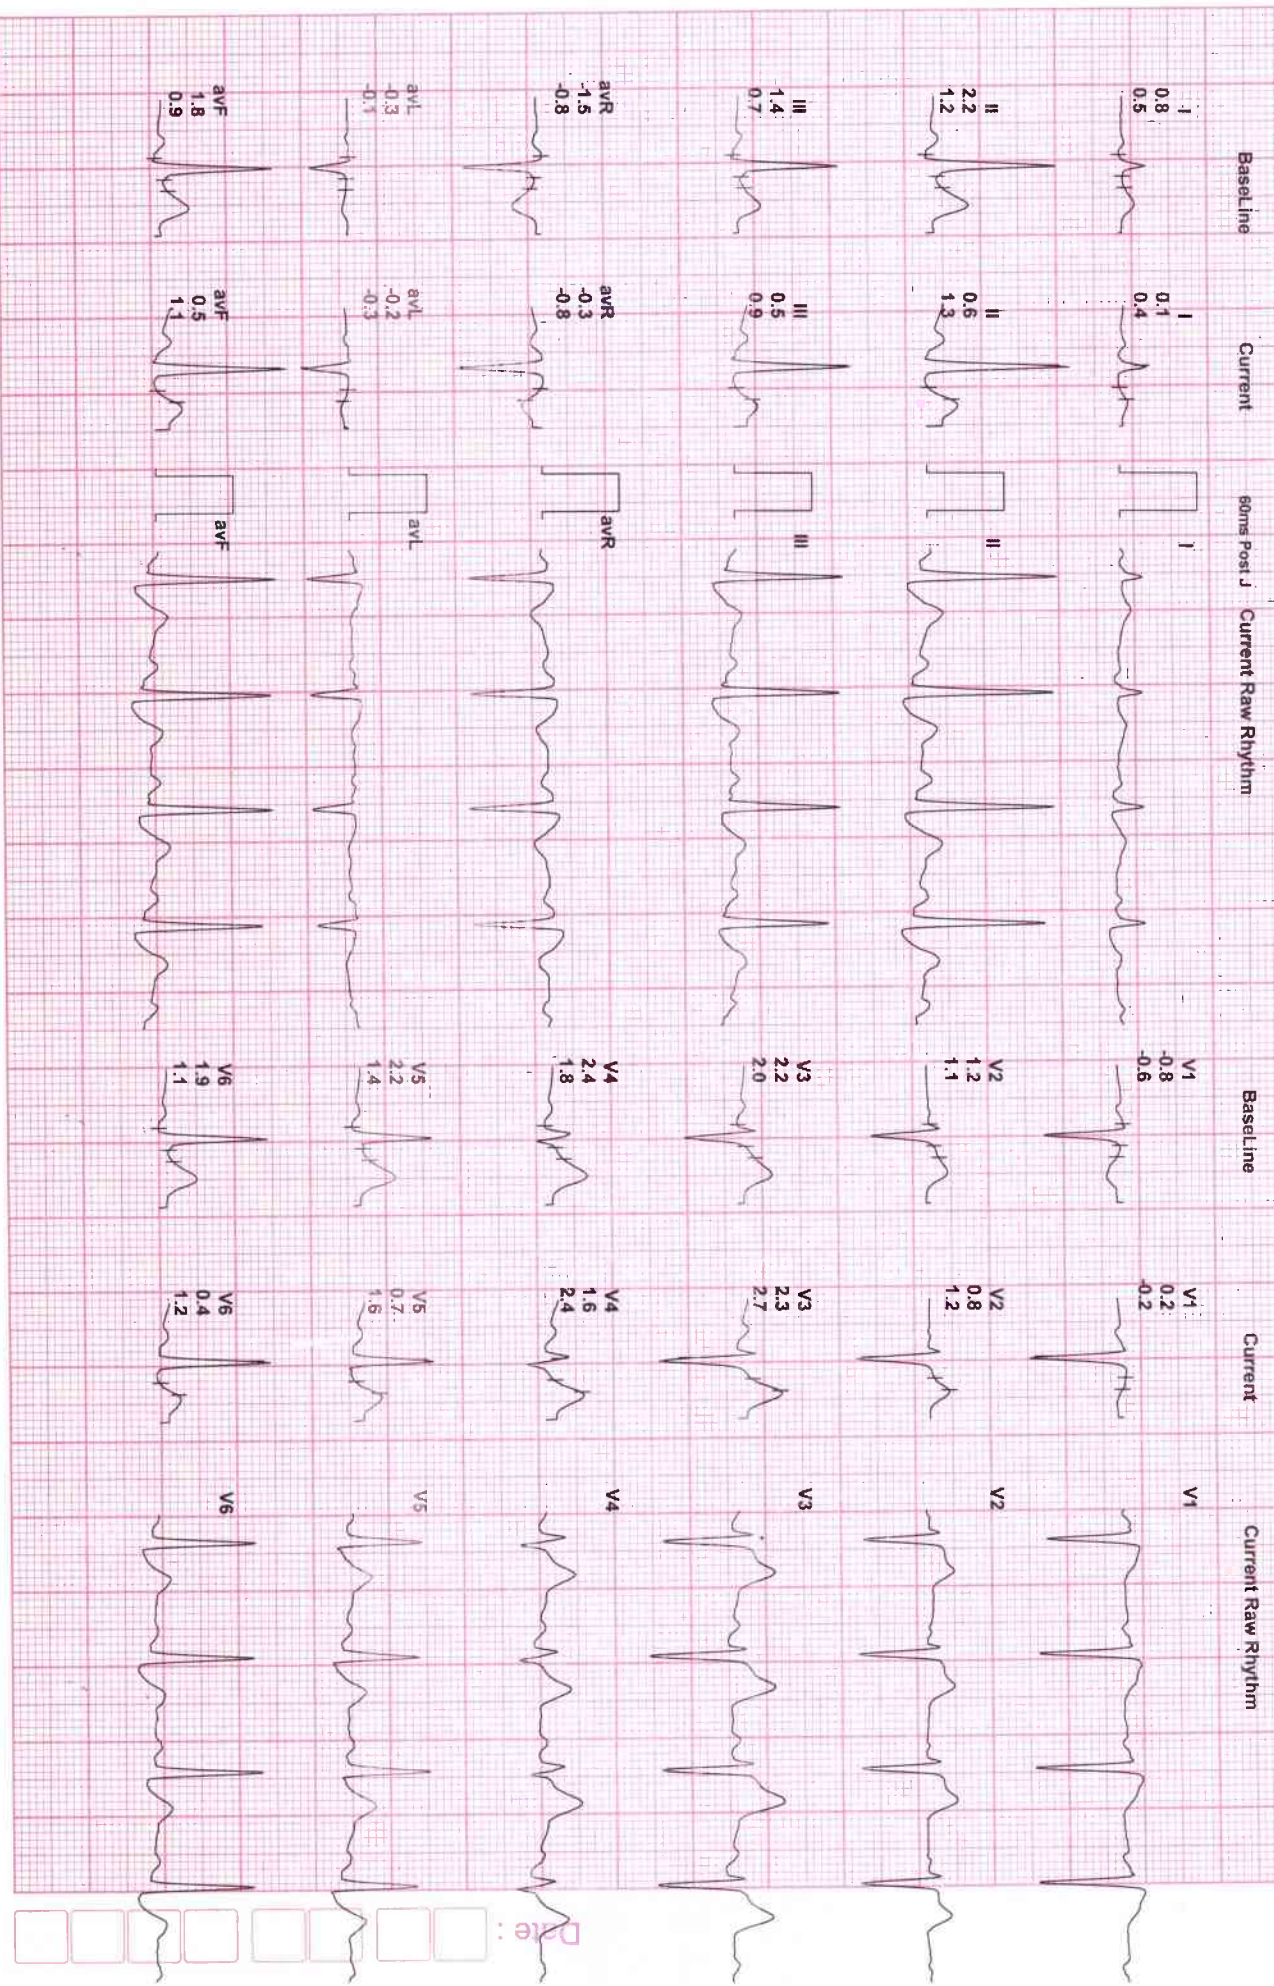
BaseLine

I
0.8
0.5

II
2.2
1.2

III
1.4
0.7

avR
-1.5
-0.8

avL
-0.3
-0.1

avF
1.8
0.9

Current

I
0.1
0.4

II
0.6
1.3

III
0.5
0.9

avR
-0.3
-0.8

avL
-0.2
-0.3

avF
0.5
1.1

60ms Post J

Current Raw Rhythm

I

II

III

avR

avL

avF

BaseLine

V1
-0.8
-0.6

V2
1.2
1.1

V3
2.2
2.0

V4
2.4
1.8

V5
2.2
1.4

V6
1.9
1.1

Current

V1
0.2
-0.2

V2
0.8
1.2

V3
2.3
2.7

V4
1.6
2.4

V5
0.7
1.6

V6
0.4
1.2

Current Raw Rhythm

V1

V2

V3

V4

V5

V6

Date :